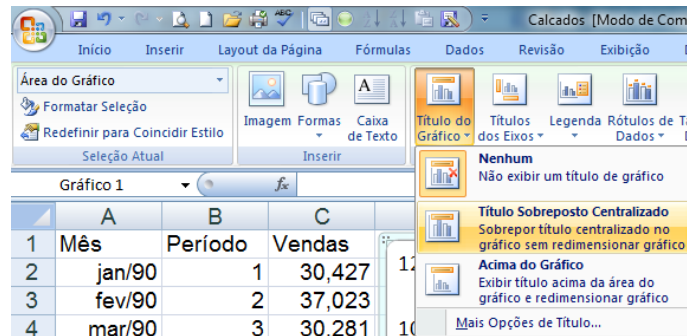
Calcados [Modo de Com

Início Inserir Layout da Página Fórmulas Dados Revisão Exibição D

Área do Gráfico
Formatar Seleção
Redefinir para Coincidir Estilo
Seleção Atual

Imagem Formas Caixa de Texto
Inserir

Título do Gráfico
Títulos dos Eixos
Legenda
Rótulos de Dados
T

Gráfico 1
$f_x$

| | A | B | C |
|---|---|---|---|
| 1 | Mês | Período | Vendas |
| 2 | jan/90 | 1 | 30,427 |
| 3 | fev/90 | 2 | 37,023 |
| 4 | mar/90 | 3 | 30,281 |

12

10

Nenhum
Não exibir um título de gráfico

Título Sobreposto Centralizado
Sobrepor título centralizado no gráfico sem redimensionar gráfico

Acima do Gráfico
Exibir título acima da área do gráfico e redimensionar gráfico

Mais Opções de Título...